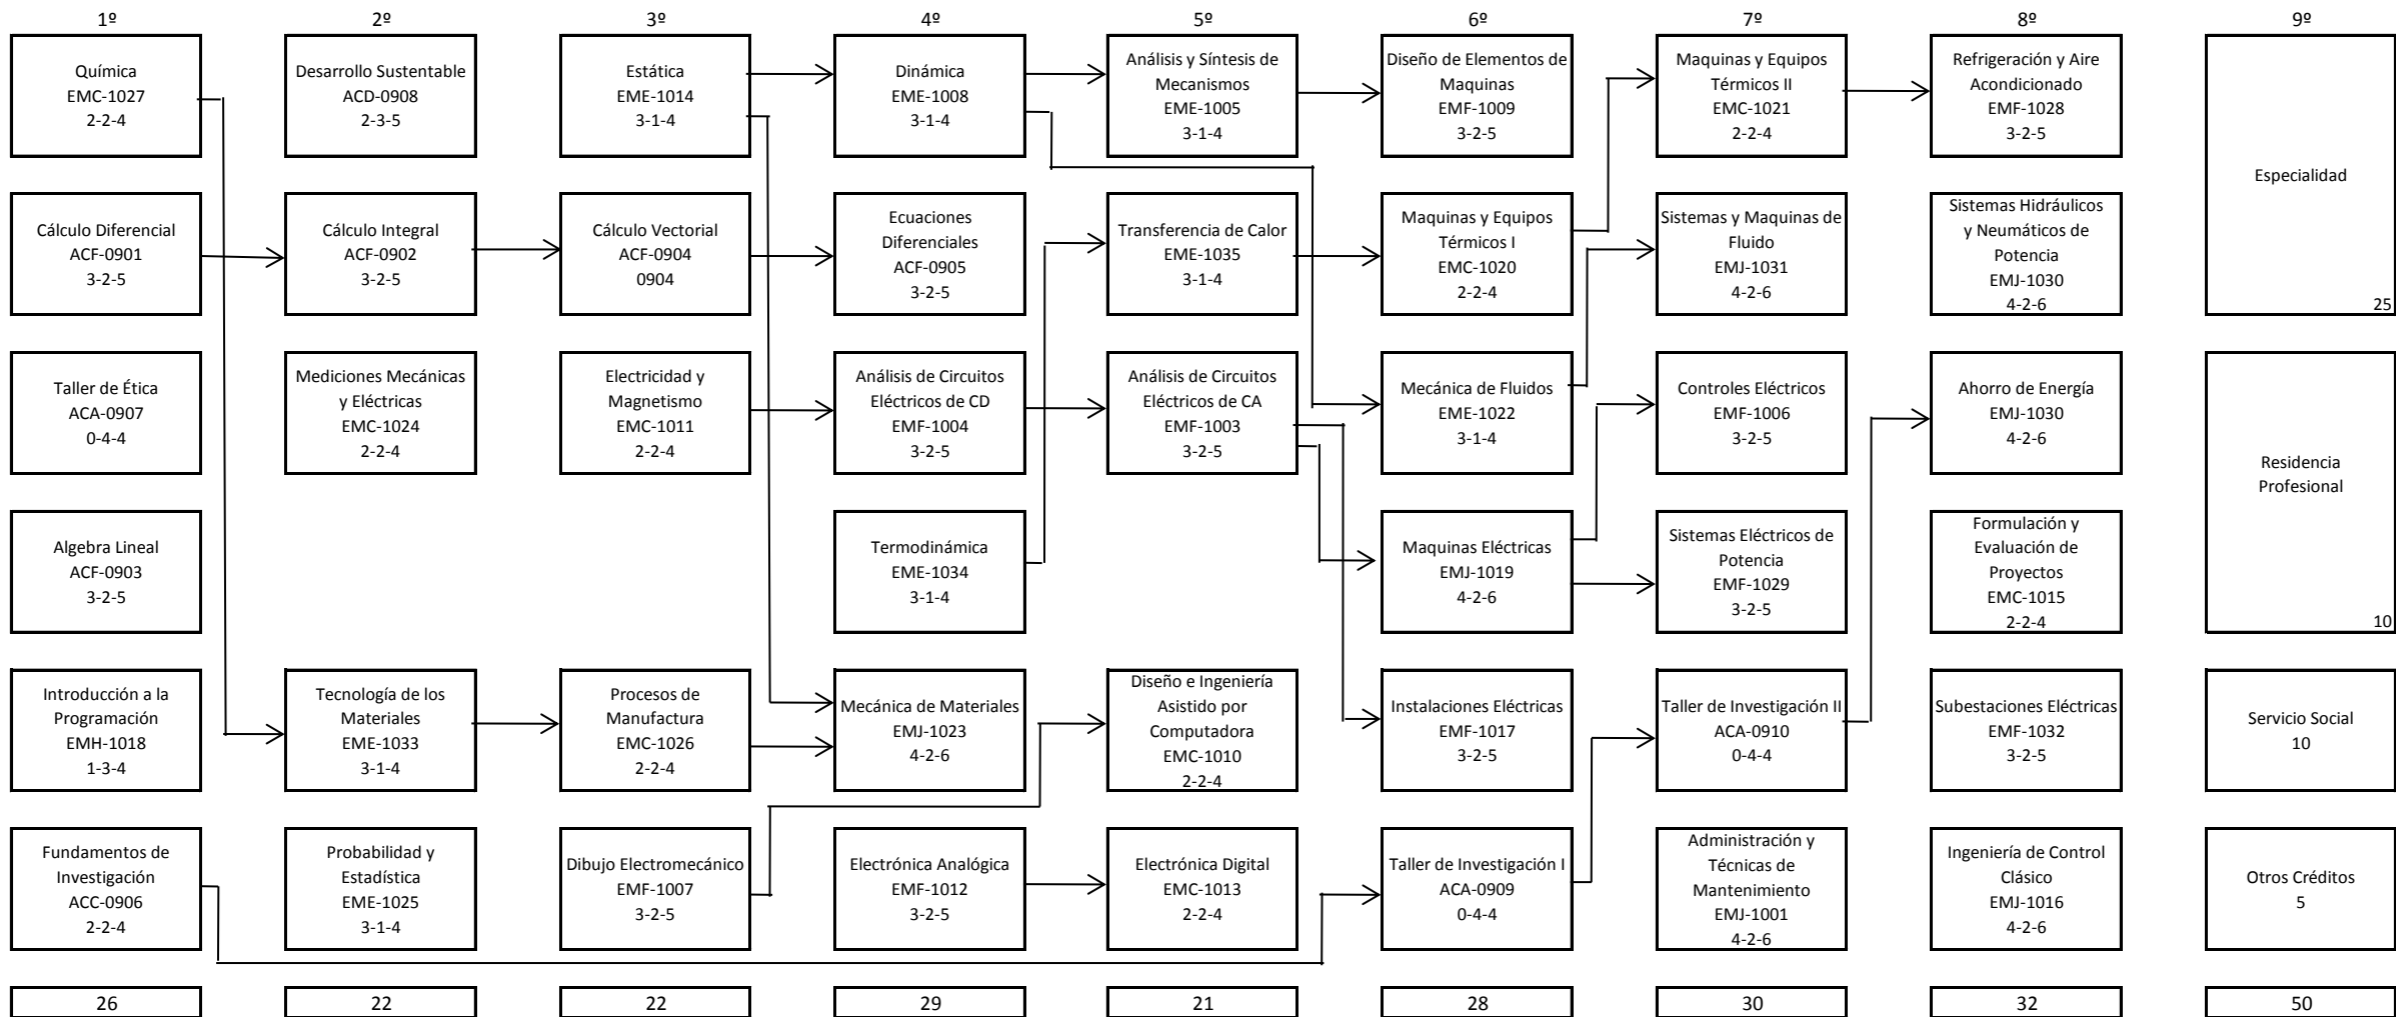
1º

Química
EMC-1027
2-2-4

Cálculo Diferencial
ACF-0901
3-2-5

Taller de Ética
ACA-0907
0-4-4

Algebra Lineal
ACF-0903
3-2-5

Introducción a la Programación
EMH-1018
1-3-4

Fundamentos de Investigación
ACC-0906
2-2-4

26

2º

Desarrollo Sustentable
ACD-0908
2-3-5

Cálculo Integral
ACF-0902
3-2-5

Mediciones Mecánicas y Eléctricas
EMC-1024
2-2-4

Tecnología de los Materiales
EME-1033
3-1-4

Probabilidad y Estadística
EME-1025
3-1-4

22

3º

Estática
EME-1014
3-1-4

Cálculo Vectorial
ACF-0904
0904

Electricidad y Magnetismo
EMC-1011
2-2-4

Procesos de Manufactura
EMC-1026
2-2-4

Dibujo Electromecánico
EMF-1007
3-2-5

22

4º

Dinámica
EME-1008
3-1-4

Ecuaciones Diferenciales
ACF-0905
3-2-5

Análisis de Circuitos Eléctricos de CD
EMF-1004
3-2-5

Termodinámica
EME-1034
3-1-4

Mecánica de Materiales
EMJ-1023
4-2-6

Electrónica Analógica
EMF-1012
3-2-5

29

5º

Análisis y Síntesis de Mecanismos
EME-1005
3-1-4

Transferencia de Calor
EME-1035
3-1-4

Análisis de Circuitos Eléctricos de CA
EMF-1003
3-2-5

Diseño e Ingeniería Asistido por Computadora
EMC-1010
2-2-4

Electrónica Digital
EMC-1013
2-2-4

21

6º

Diseño de Elementos de Maquinas
EMF-1009
3-2-5

Maquinas y Equipos Térmicos I
EMC-1020
2-2-4

Mecánica de Fluidos
EME-1022
3-1-4

Maquinas Eléctricas
EMJ-1019
4-2-6

Instalaciones Eléctricas
EMF-1017
3-2-5

Taller de Investigación I
ACA-0909
0-4-4

28

7º

Maquinas y Equipos Térmicos II
EMC-1021
2-2-4

Sistemas y Maquinas de Fluido
EMJ-1031
4-2-6

Controles Eléctricos
EMF-1006
3-2-5

Sistemas Eléctricos de Potencia
EMF-1029
3-2-5

Taller de Investigación II
ACA-0910
0-4-4

Administración y Técnicas de Mantenimiento
EMJ-1001
4-2-6

30

8º

Refrigeración y Aire Acondicionado
EMF-1028
3-2-5

Sistemas Hidráulicos y Neumáticos de Potencia
EMJ-1030
4-2-6

Ahorro de Energía
EMJ-1030
4-2-6

Formulación y Evaluación de Proyectos
EMC-1015
2-2-4

Subestaciones Eléctricas
EMF-1032
3-2-5

Ingeniería de Control Clásico
EMJ-1016
4-2-6

32

9º

Especialidad
25

Residencia Profesional
10

Servicio Social
10

Otros Créditos
5

50